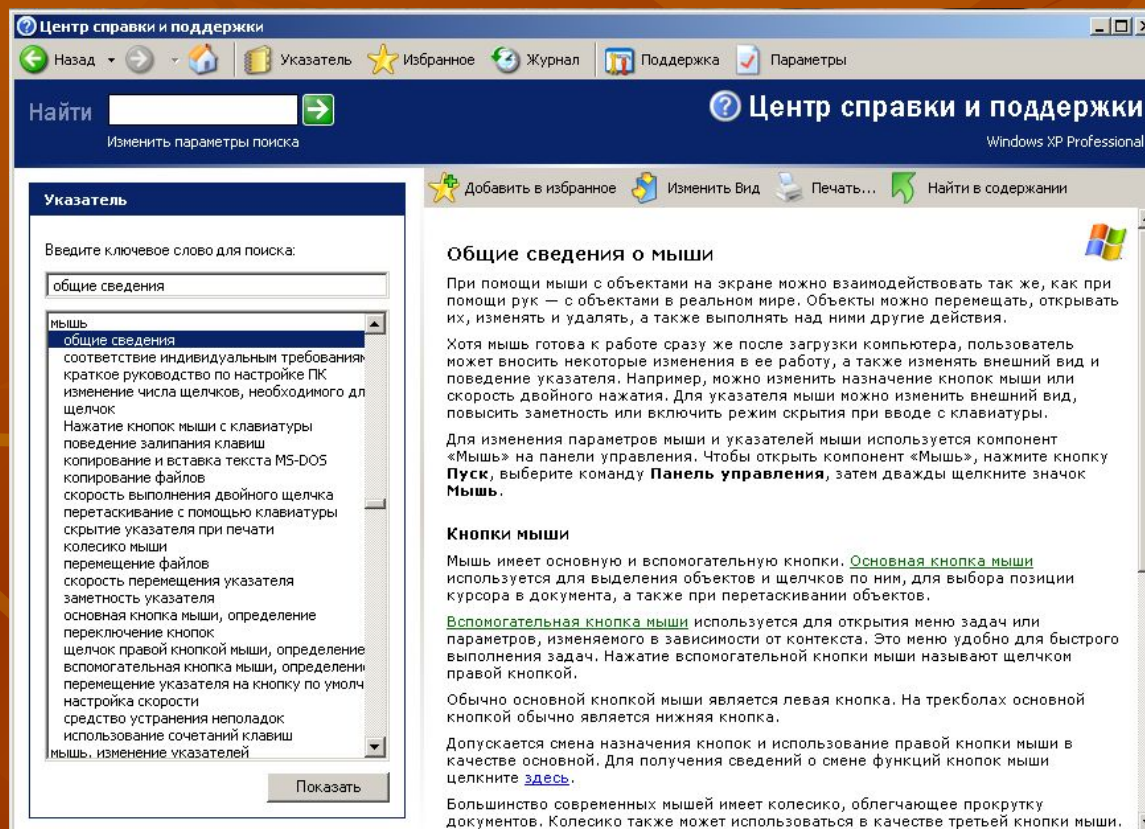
Центр справки и поддержки

Назад Указатель Избранное Журнал Поддержка Параметры

Найти

Изменить параметры поиска

Центр справки и поддержки

Windows XP Professional

Указатель

Введите ключевое слово для поиска:

общие сведения

мышь
общие сведения
соответствие индивидуальным требованиям
краткое руководство по настройке ПК
изменение числа щелчков, необходимого дл
щелчок
Нажатие кнопок мыши с клавиатуры
поведение залипания клавиш
копирование и вставка текста MS-DOS
копирование файлов
скорость выполнения двойного щелчка
перетаскивание с помощью клавиатуры
скрытие указателя при печати
колесико мыши
перемещение файлов
скорость перемещения указателя
заметность указателя
основная кнопка мыши, определение
переключение кнопок
щелчок правой кнопкой мыши, определение
вспомогательная кнопка мыши, определени
перемещение указателя на кнопку по умолч
настройка скорости
средство устранения неполадок
использование сочетаний клавиш
мышь, изменение указателей

Показать

Добавить в избранное Изменить Вид Печать... Найти в содержании

Общие сведения о мыши

При помощи мыши с объектами на экране можно взаимодействовать так же, как при помощи рук — с объектами в реальном мире. Объекты можно перемещать, открывать их, изменять и удалять, а также выполнять над ними другие действия.

Хотя мышь готова к работе сразу же после загрузки компьютера, пользователь может вносить некоторые изменения в ее работу, а также изменять внешний вид и поведение указателя. Например, можно изменить назначение кнопок мыши или скорость двойного нажатия. Для указателя мыши можно изменить внешний вид, повысить заметность или включить режим скрытия при вводе с клавиатуры.

Для изменения параметров мыши и указателей мыши используется компонент «Мышь» на панели управления. Чтобы открыть компонент «Мышь», нажмите кнопку **Пуск**, выберите команду **Панель управления**, затем дважды щелкните значок **Мышь**.

Кнопки мыши

Мышь имеет основную и вспомогательную кнопки. Основная кнопка мыши используется для выделения объектов и щелчков по ним, для выбора позиции курсора в документа, а также при перетаскивании объектов.

Вспомогательная кнопка мыши используется для открытия меню задач или параметров, изменяемого в зависимости от контекста. Это меню удобно для быстрого выполнения задач. Нажатие вспомогательной кнопки мыши называют щелчком правой кнопкой.

Обычно основной кнопкой мыши является левая кнопка. На трекболах основной кнопкой обычно является нижняя кнопка.

Допускается смена назначения кнопок и использование правой кнопки мыши в качестве основной. Для получения сведений о смене функций кнопок мыши щелкните здесь.

Большинство современных мышей имеет колесико, облегчающее прокрутку документов. Колесико также может использоваться в качестве третьей кнопки мыши.